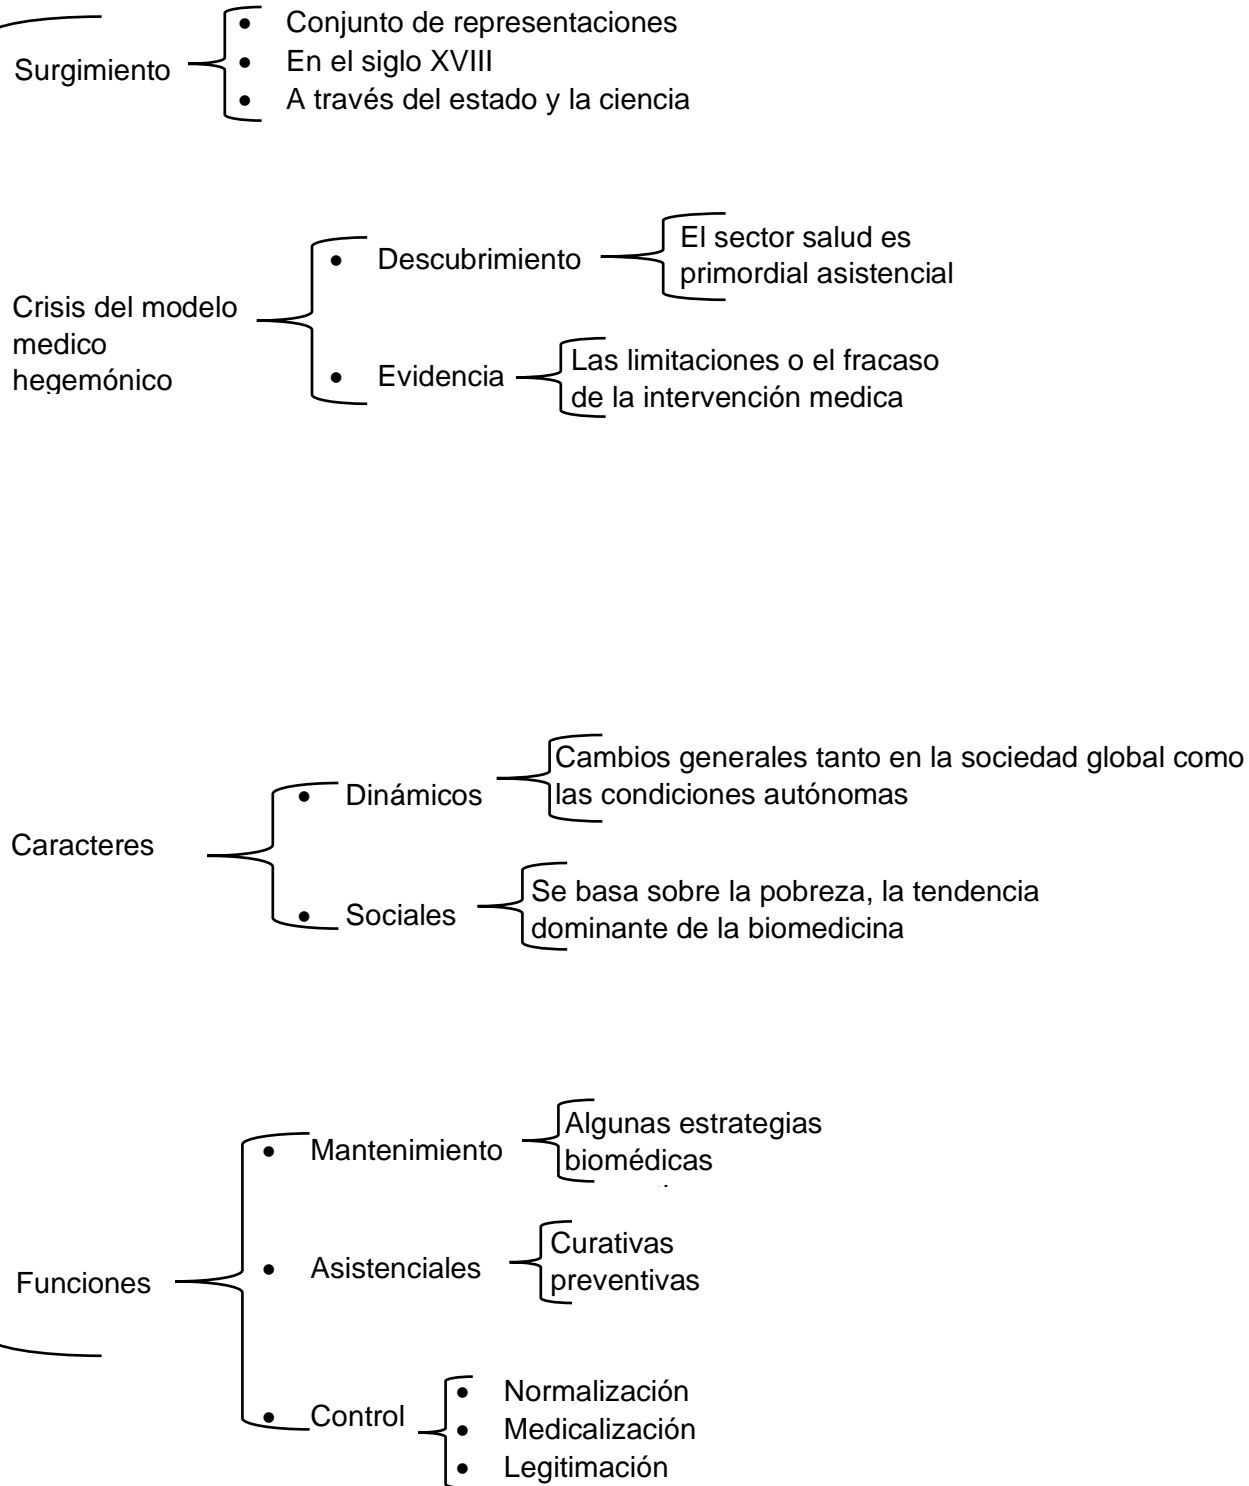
Surgimiento
- Conjunto de representaciones
- En el siglo XVIII
- A través del estado y la ciencia

Crisis del modelo medico hegemónico
- Descubrimiento
El sector salud es primordial asistencial
- Evidencia
Las limitaciones o el fracaso de la intervención medica

Caracteres
- Dinámicos
Cambios generales tanto en la sociedad global como las condiciones autónomas
- Sociales
Se basa sobre la pobreza, la tendencia dominante de la biomedicina

Funciones
- Mantenimiento
Algunas estrategias biomédicas
- Asistenciales
Curativas preventivas
- Control
- Normalización
- Medicalización
- Legitimación